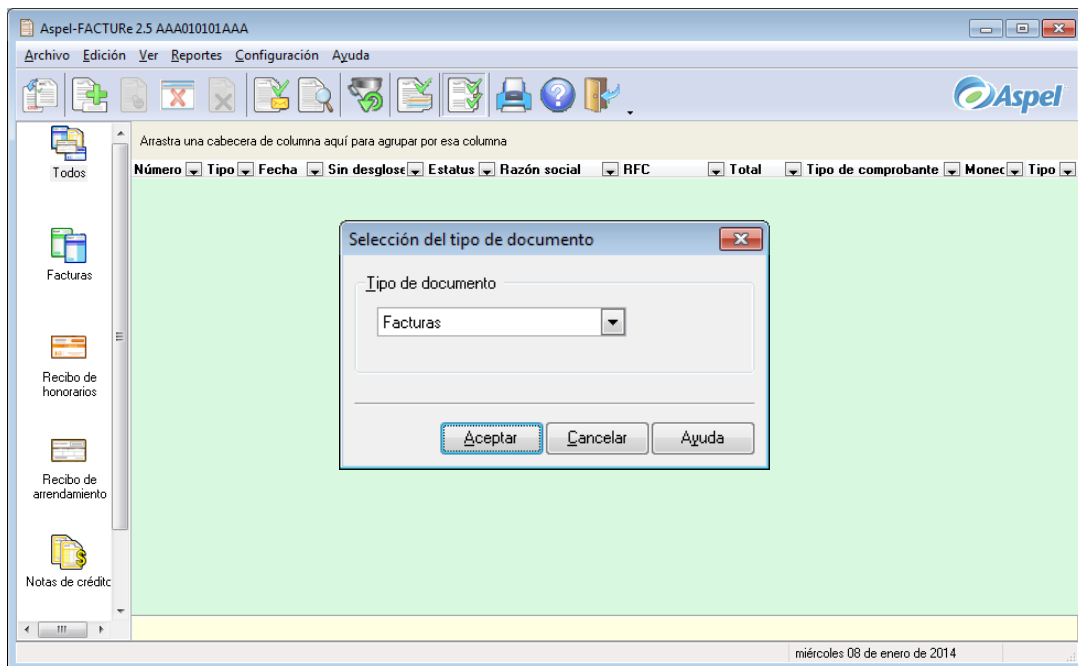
Aspel-FACTURe 2.5 AAA010101AAA

Archivo Edición Ver Reportes Configuración Ayuda

Aspel

Todos

Facturas

Recibo de honorarios

Recibo de arrendamiento

Notas de créditc

Arrastra una cabecera de columna aquí para agrupar por esa columna

| Número | Tipo | Fecha | Sin desglose | Estatus | Razón social | RFC | Total | Tipo de comprobante | Monec | Tipo |
|---|---|---|---|---|---|---|---|---|---|---|

Selección del tipo de documento

Tipo de documento

Facturas

Aceptar Cancelar Ayuda

miércoles 08 de enero de 2014